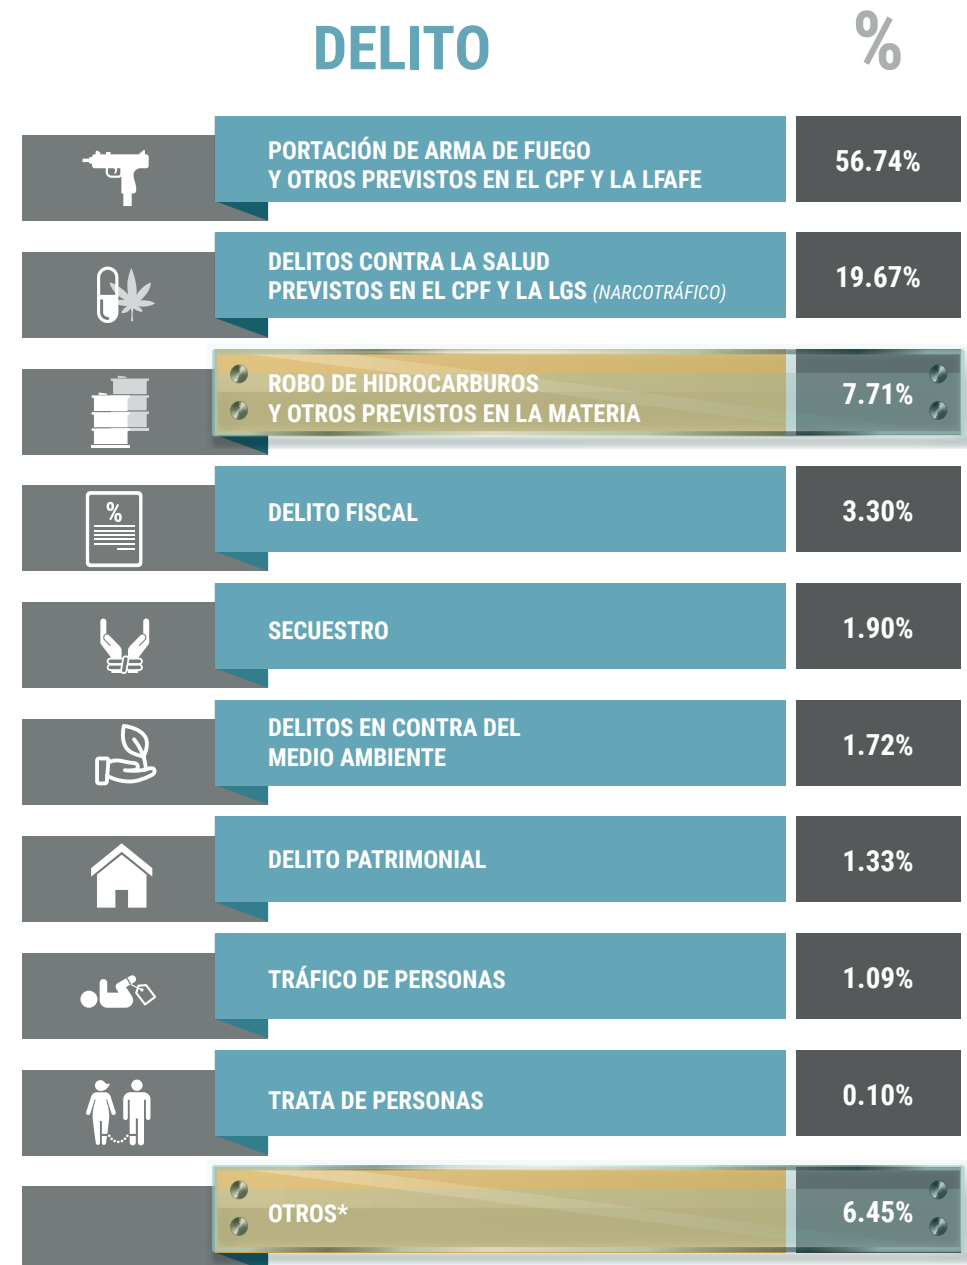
| DELITO | % |
|---|---|
| PORTACIÓN DE ARMA DE FUEGO Y OTROS PREVISTOS EN EL CPF Y LA LFAFE | 56.74% |
| DELITOS CONTRA LA SALUD PREVISTOS EN EL CPF Y LA LGS (NARCOTRÁFICO) | 19.67% |
| ROBO DE HIDROCARBUROS Y OTROS PREVISTOS EN LA MATERIA | 7.71% |
| DELITO FISCAL | 3.30% |
| SECUESTRO | 1.90% |
| DELITOS EN CONTRA DEL MEDIO AMBIENTE | 1.72% |
| DELITO PATRIMONIAL | 1.33% |
| TRÁFICO DE PERSONAS | 1.09% |
| TRATA DE PERSONAS | 0.10% |
| OTROS* | 6.45% |

%